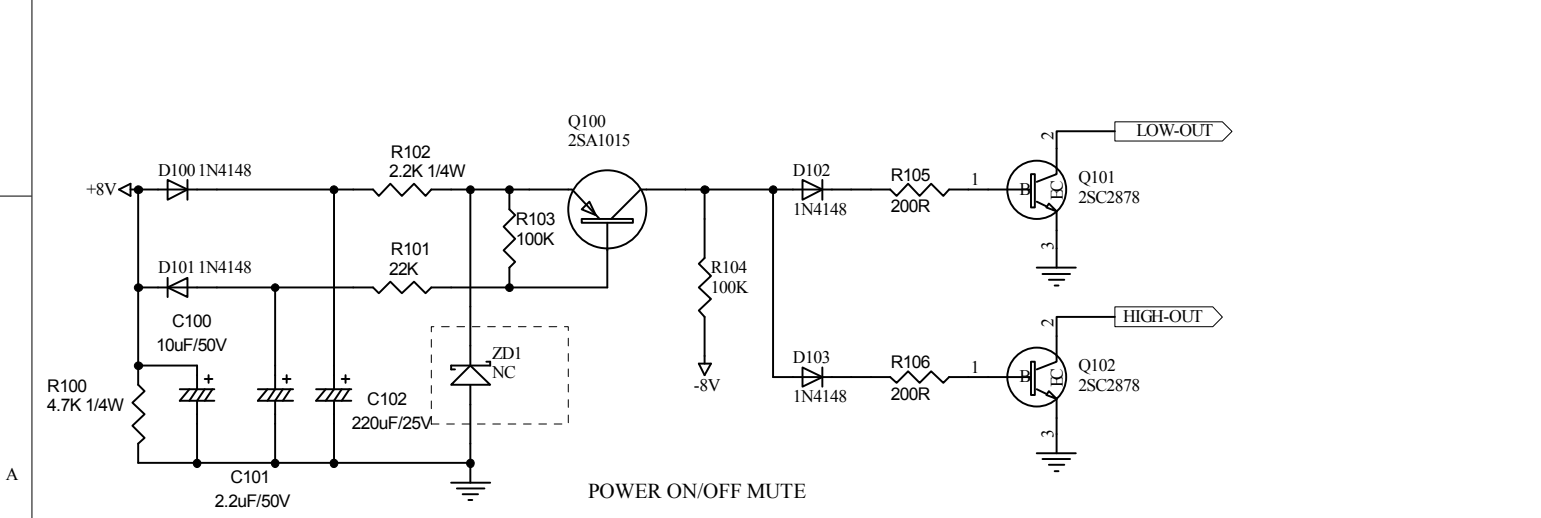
Q100
2SA1015

LOW-OUT

+8V
D100 1N4148
R102
2.2K 1/4W
R103
100K
D102
1N4148
R105
200R
1
B
E C
2
3
Q101
2SC2878

D101 1N4148
R101
22K
R104
100K

C100
10uF/50V

ZD1
NC

HIGH-OUT

R100
4.7K 1/4W
C102
220uF/25V
-8V
D103
1N4148
R106
200R
1
B
E C
2
3
Q102
2SC2878

A
C101
2.2uF/50V
POWER ON/OFF MUTE